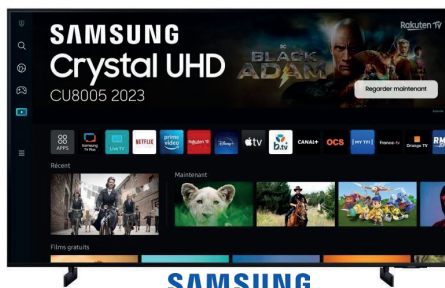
SAMSUNG
Crystal UHD
CU8005 2023

Rakuten TV
BLACK ADAM
Regarder maintenant

APPS
Samsung TV Plus
Live TV
NETFLIX
prime video
Rakuten TV
Disney+
tv
b.tv
CANAL+
OCS
MY TF1
france.tv
Orange TV
RMC

Récent
Maintenant
Films gratuits

SAMSUNG